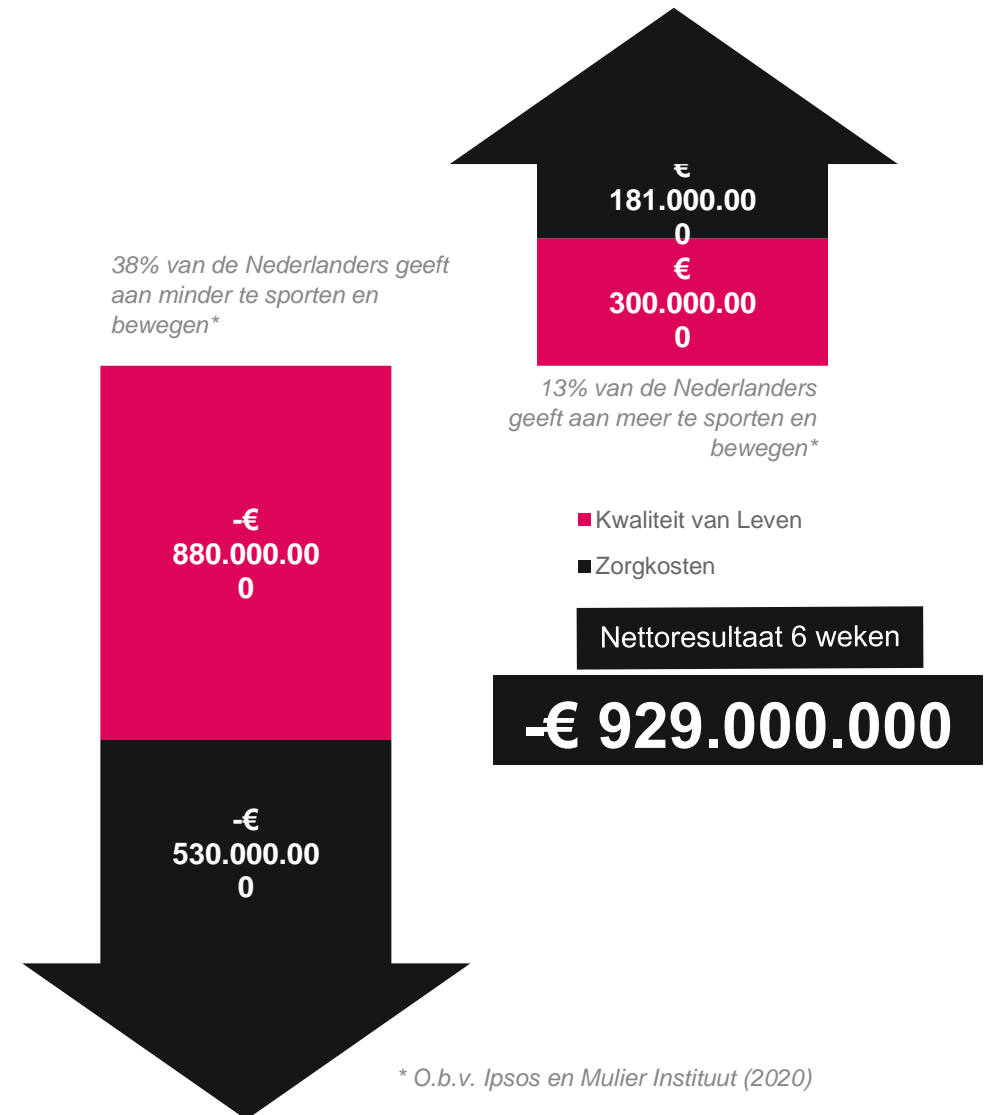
€ 181.000.000

€ 300.000.000

38% van de Nederlanders geeft aan minder te sporten en bewegen*

13% van de Nederlanders geeft aan meer te sporten en bewegen*

-€ 880.000.000

Kwaliteit van Leven

Zorgkosten

Nettoresultaat 6 weken

-€ 929.000.000

-€ 530.000.000

* O.b.v. Ipsos en Mulier Instituut (2020)